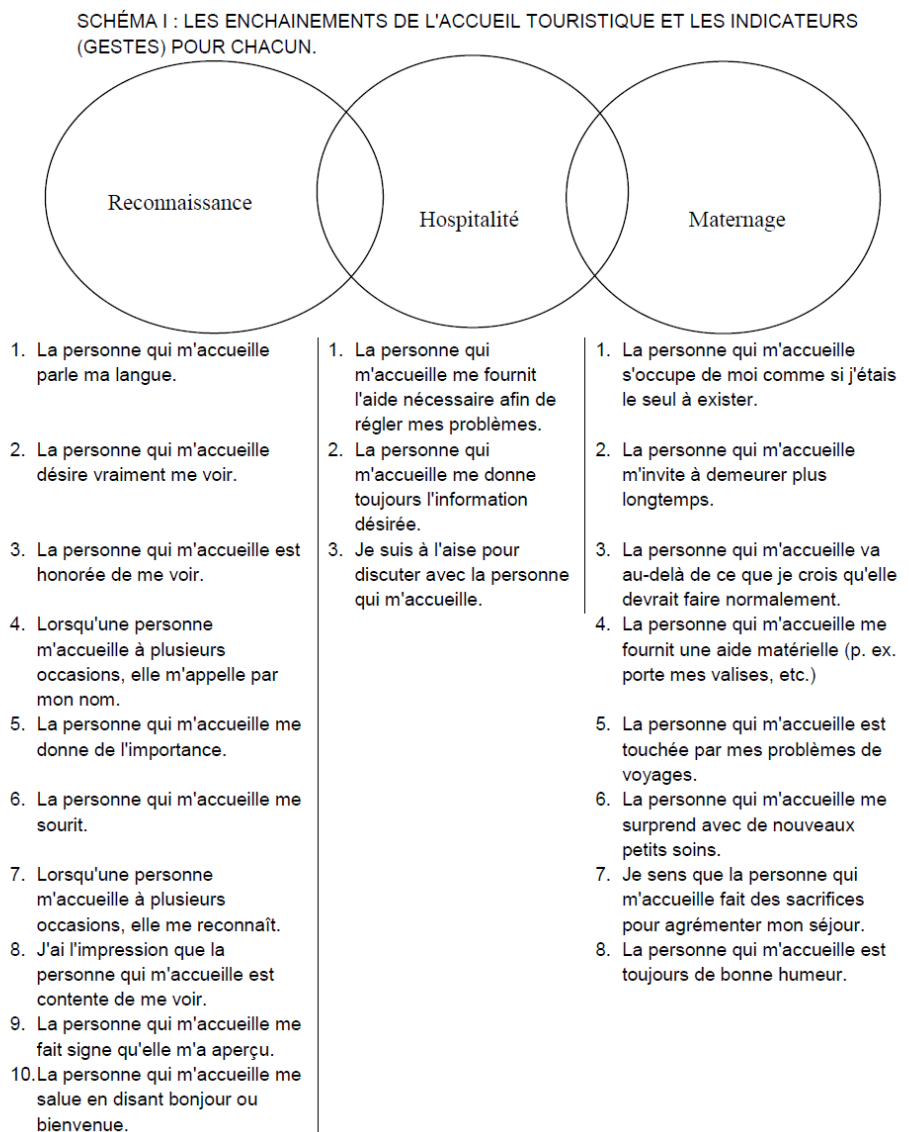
SCHÉMA I : LES ENCHAINEMENTS DE L'ACCUEIL TOURISTIQUE ET LES INDICATEURS (GESTES) POUR CHACUN.

Reconnaissance

Hospitalité

Maternage

1. La personne qui m'accueille parle ma langue.
2. La personne qui m'accueille désire vraiment me voir.
3. La personne qui m'accueille est honorée de me voir.
4. Lorsqu'une personne m'accueille à plusieurs occasions, elle m'appelle par mon nom.
5. La personne qui m'accueille me donne de l'importance.
6. La personne qui m'accueille me sourit.
7. Lorsqu'une personne m'accueille à plusieurs occasions, elle me reconnaît.
8. J'ai l'impression que la personne qui m'accueille est contente de me voir.
9. La personne qui m'accueille me fait signe qu'elle m'a aperçu.
10. La personne qui m'accueille me salue en disant bonjour ou bienvenue.

1. La personne qui m'accueille me fournit l'aide nécessaire afin de régler mes problèmes.
2. La personne qui m'accueille me donne toujours l'information désirée.
3. Je suis à l'aise pour discuter avec la personne qui m'accueille.

1. La personne qui m'accueille s'occupe de moi comme si j'étais le seul à exister.
2. La personne qui m'accueille m'invite à demeurer plus longtemps.
3. La personne qui m'accueille va au-delà de ce que je crois qu'elle devrait faire normalement.
4. La personne qui m'accueille me fournit une aide matérielle (p. ex. porte mes valises, etc.)
5. La personne qui m'accueille est touchée par mes problèmes de voyages.
6. La personne qui m'accueille me surprend avec de nouveaux petits soins.
7. Je sens que la personne qui m'accueille fait des sacrifices pour agrémenter mon séjour.
8. La personne qui m'accueille est toujours de bonne humeur.